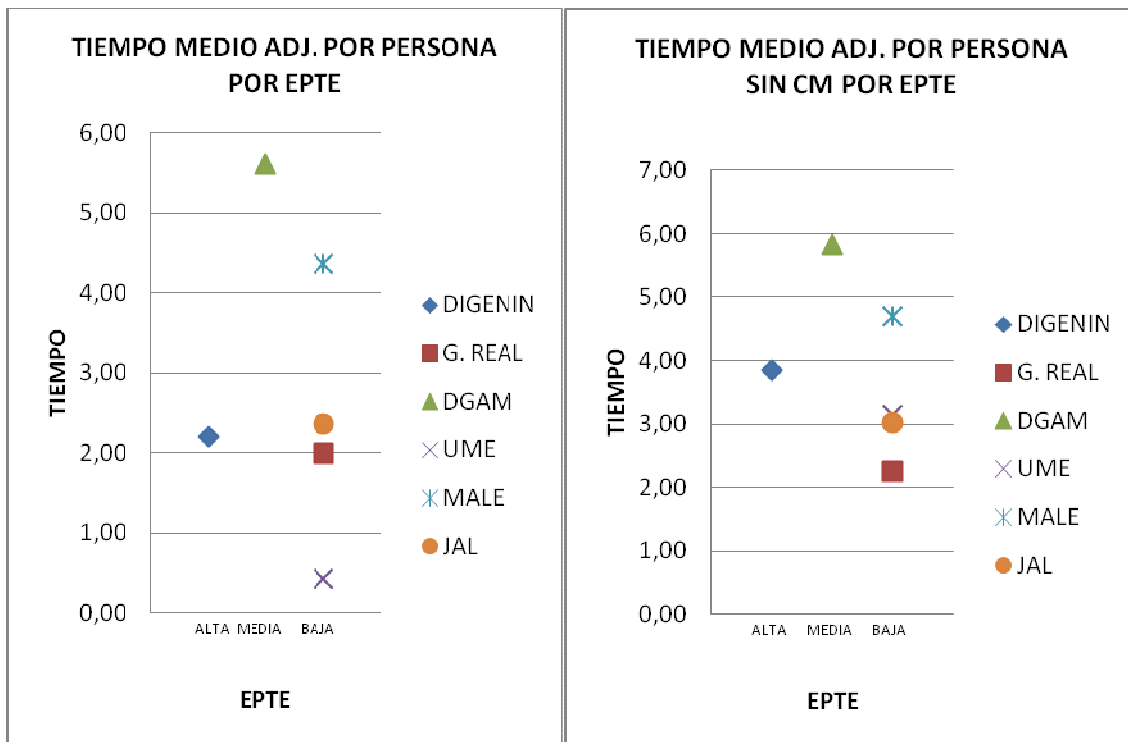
TIEMPO MEDIO ADJ. POR PERSONA POR EPTE

6,00
5,00
4,00
3,00
2,00
1,00
0,00

TIEMPO

ALTA MEDIA BAJA

EPTE

DIGENIN
G. REAL
DGAM
UME
MALE
JAL

TIEMPO MEDIO ADJ. POR PERSONA SIN CM POR EPTE

7,00
6,00
5,00
4,00
3,00
2,00
1,00
0,00

TIEMPO

ALTA MEDIA BAJA

EPTE

DIGENIN
G. REAL
DGAM
UME
MALE
JAL